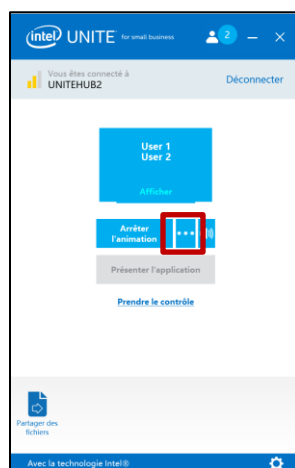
(intel) UNITE for small business

2

Vous êtes connecté à
UNITEHUB2

Déconnecter

User 1
User 2

Afficher

Arrêter l'animation

•••

Présenter l'application

Prendre le contrôle

Partager des fichiers

Avec la technologie Intel®